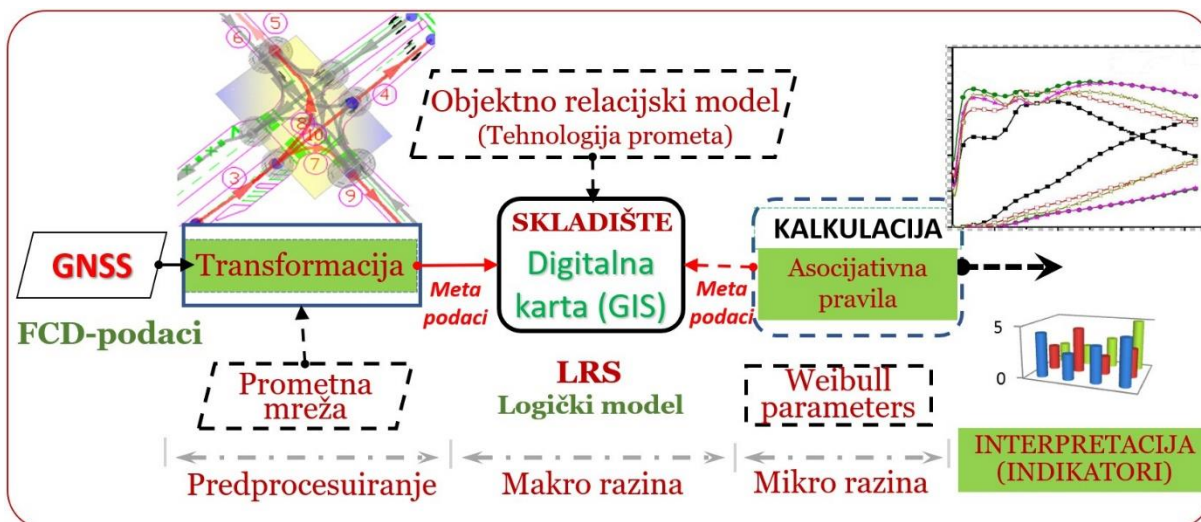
5
6
4
8
10
7
3
9

Objektno relacijski model
(Tehnologija prometa)

GNSS
Transformacija
Meta podaci
SKLADIŠTE
Digitalna karta (GIS)
Meta podaci
KALKULACIJA
Asocijativna pravila

FCD-podaci

5
0

Prometna mreža
LRS
Logički model
Weibull parameters

Predprocesuiranje
Makro razina
Mikro razina
INTERPRETACIJA (INDIKATORI)